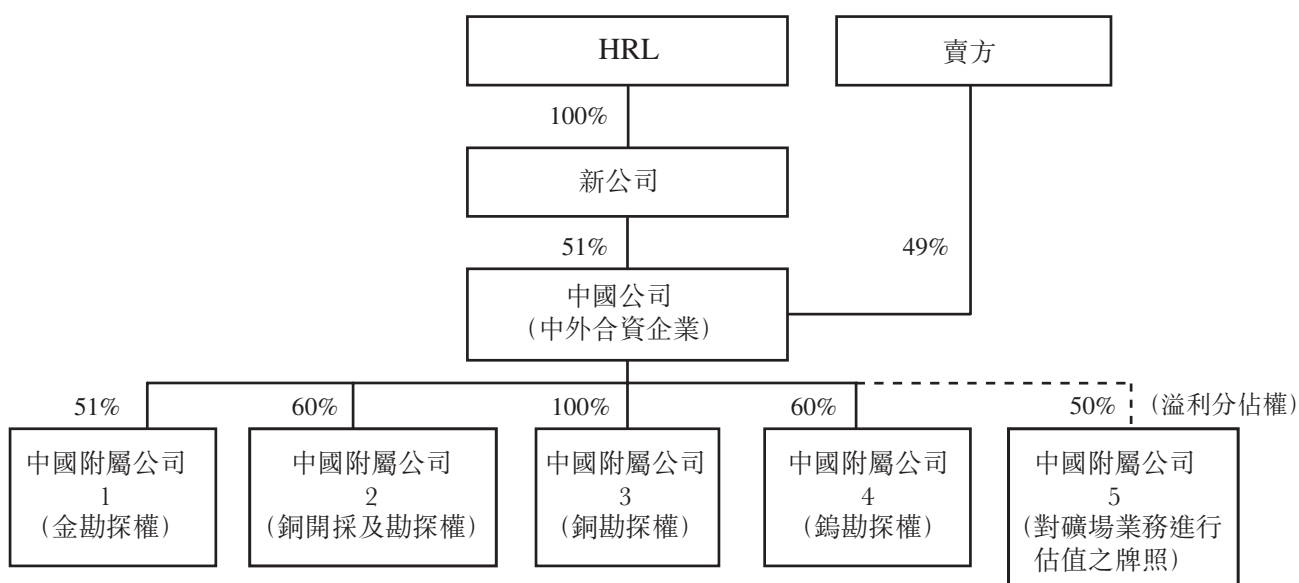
HRL

賣方

100%

新公司

51%

49%

中國公司
(中外合資企業)

51%

60%

100%

60%

50%

(溢利分佔權)

中國附屬公司
1
(金勘探權)

中國附屬公司
2
(銅開採及勘探權)

中國附屬公司
3
(銅勘探權)

中國附屬公司
4
(鎢勘探權)

中國附屬公司
5
(對礦場業務進行估值之牌照)